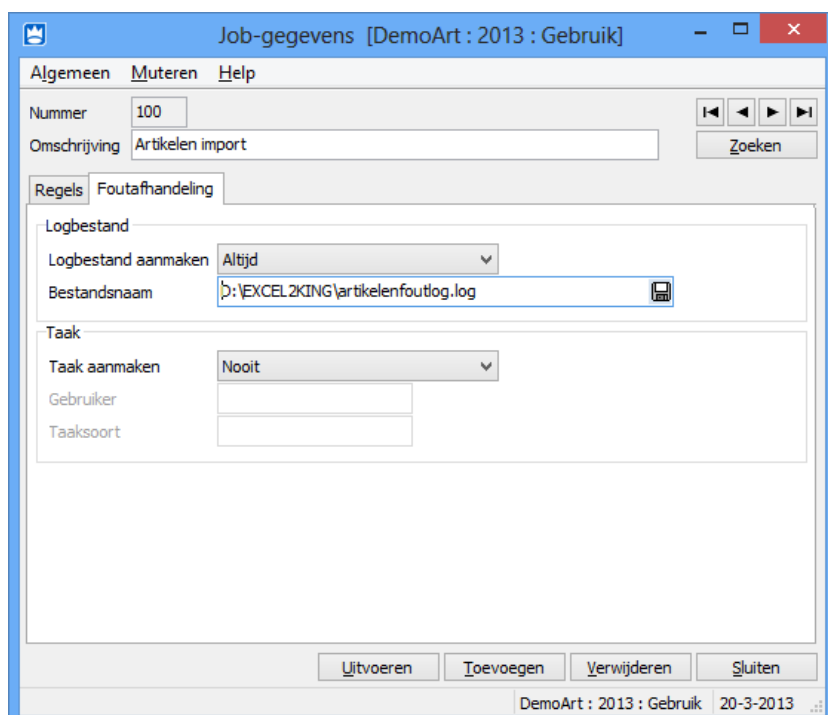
Job-gegevens [DemoArt : 2013 : Gebruik]

Algemeen Muteren Help

Nummer 100

Omschrijving Artikelen import

Zoeken

Regels Foutafhandeling

Logbestand

Logbestand aanmaken Altijd

Bestandsnaam D:\EXCEL2KING\artikelenfoutlog.log

Taak

Taak aanmaken Nooit

Gebruiker

Taaksoort

Uitvoeren Toevoegen Verwijderen Sluiten

DemoArt : 2013 : Gebruik 20-3-2013